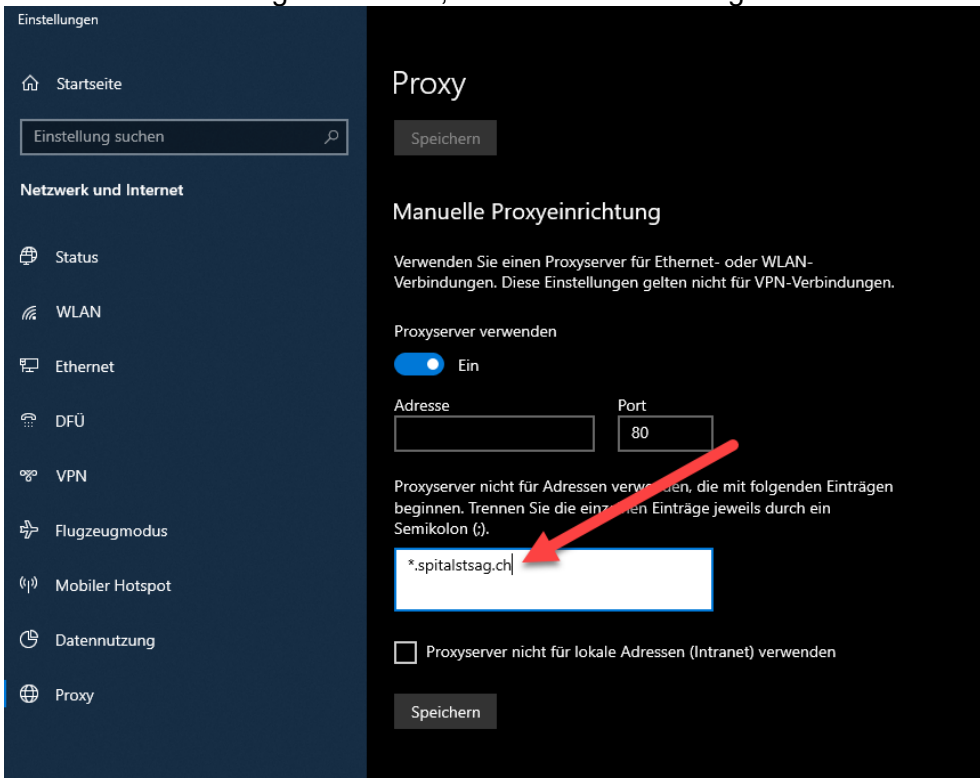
Einstellungen

Startseite

Einstellung suchen

Netzwerk und Internet

Status

WLAN

Ethernet

DFÜ

VPN

Flugzeugmodus

Mobiler Hotspot

Datennutzung

Proxy

Proxy

Speichern

Manuelle Proxyeinrichtung

Verwenden Sie einen Proxyserver für Ethernet- oder WLAN-Verbindungen. Diese Einstellungen gelten nicht für VPN-Verbindungen.

Proxyserver verwenden

Ein

Adresse

Port

80

Proxyserver nicht für Adressen verw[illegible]den, die mit folgenden Einträgen beginnen. Trennen Sie die einz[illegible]en Einträge jeweils durch ein Semikolon (;).

*.spitalstsag.ch

Proxyserver nicht für lokale Adressen (Intranet) verwenden

Speichern